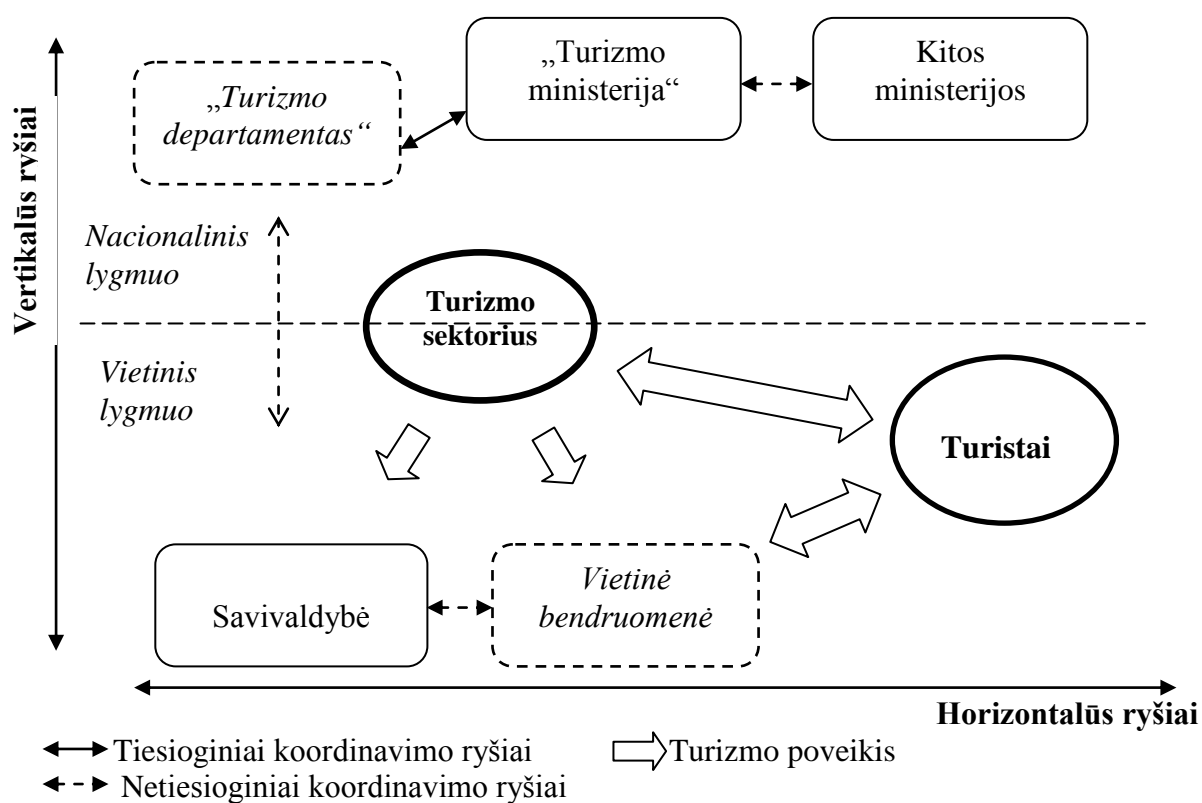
Vertikalūs ryšiai

„Turizmo departamentas“

„Turizmo ministerija“

Kitos ministerijos

Nacionalinis lygmuo

Turizmo sektorius

Vietinis lygmuo

Turistai

Savivaldybė

Vietinė bendruomenė

Horizontalūs ryšiai

Tiesioginiai koordinavimo ryšiai

Turizmo poveikis

Netiesioginiai koordinavimo ryšiai